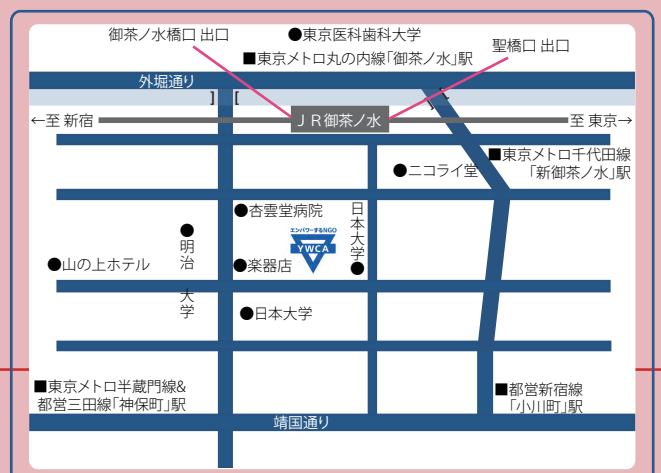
御茶ノ水橋口 出口
●東京医科歯科大学
■東京メトロ丸の内線「御茶ノ水」駅
聖橋口 出口
外堀通り
←至 新宿
ＪＲ御茶ノ水
至 東京→
■東京メトロ千代田線「新御茶ノ水」駅
●ニコライ堂
●杏雲堂病院
日本大学●
●明治大学
エンパワーするNGO
YWCA
●山の上ホテル
●楽器店
●日本大学
■東京メトロ半蔵門線&都営三田線「神保町」駅
■都営新宿線「小川町」駅
靖国通り